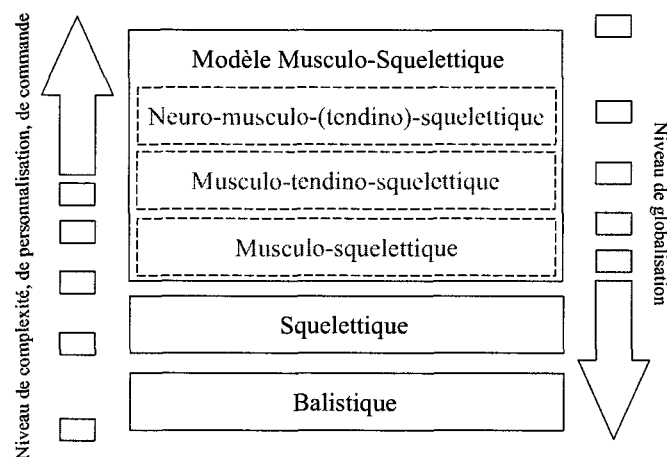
Niveau de complexité, de personnalisation, de commande

Modèle Musculo-Squelettique

Neuro-musculo-(tendino)-squelettique

Musculo-tendino-squelettique

Musculo-squelettique

Squelettique

Balistique

Niveau de globalisation